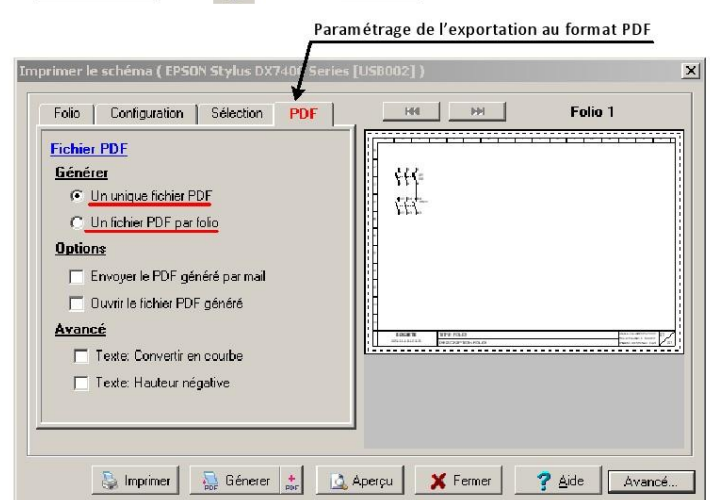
Paramétrage de l'exportation au format PDF

Imprimer le schéma ( EPSON Stylus DX740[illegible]Series [USB002] )

Folio | Configuration | Sélection | PDF

Folio 1

Fichier PDF

Générer

Un unique fichier PDF

Un fichier PDF par folio

Options

Envoyer le PDF généré par mail

Ouvrir le fichier PDF généré

Avancé

Texte: Convertir en courbe

Texte: Hauteur négative

Imprimer | Générer | Aperçu | Fermer | Aide | Avancé...